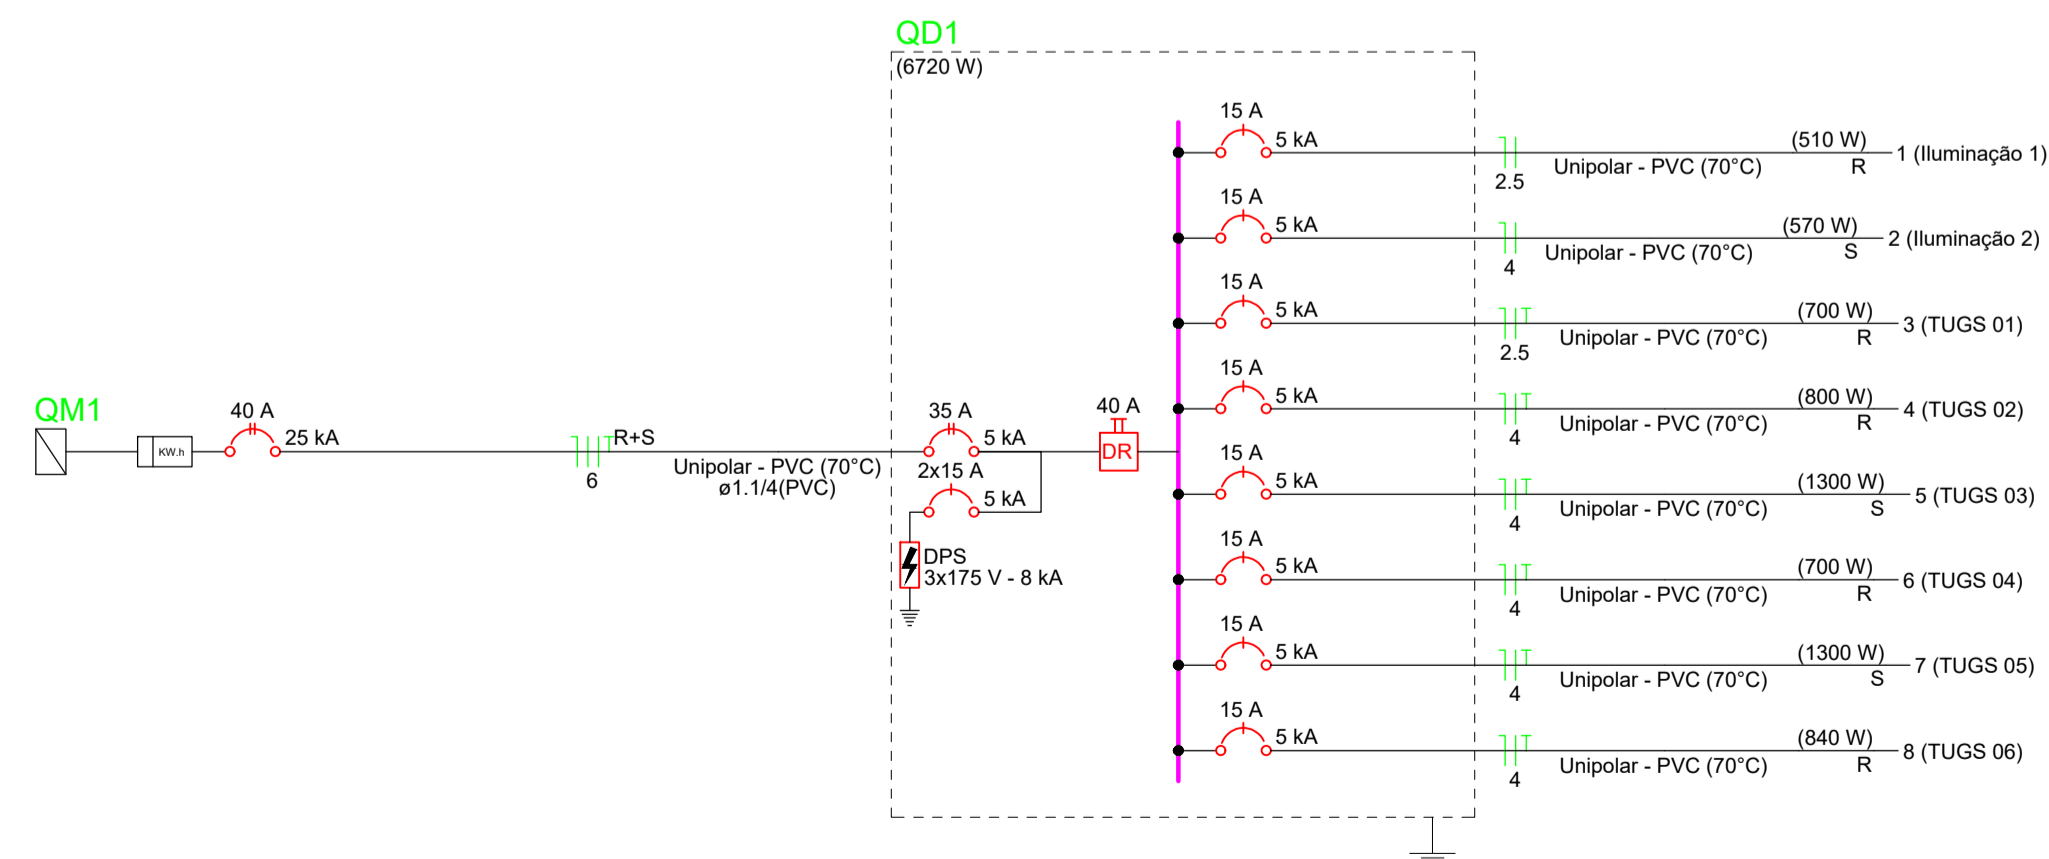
QD1
(6720 W)

QM1
KW.h
40 A
25 kA
R+S
6
Unipolar - PVC (70°C)
ø1.1/4(PVC)
35 A
5 kA
2x15 A
5 kA
DPS
3x175 V - 8 kA
40 A
DR

15 A
5 kA
2.5
Unipolar - PVC (70°C)
(510 W)
R
1 (Iluminação 1)

15 A
5 kA
4
Unipolar - PVC (70°C)
(570 W)
S
2 (Iluminação 2)

15 A
5 kA
2.5
Unipolar - PVC (70°C)
(700 W)
R
3 (TUGS 01)

15 A
5 kA
4
Unipolar - PVC (70°C)
(800 W)
R
4 (TUGS 02)

15 A
5 kA
4
Unipolar - PVC (70°C)
(1300 W)
S
5 (TUGS 03)

15 A
5 kA
4
Unipolar - PVC (70°C)
(700 W)
R
6 (TUGS 04)

15 A
5 kA
4
Unipolar - PVC (70°C)
(1300 W)
S
7 (TUGS 05)

15 A
5 kA
4
Unipolar - PVC (70°C)
(840 W)
R
8 (TUGS 06)